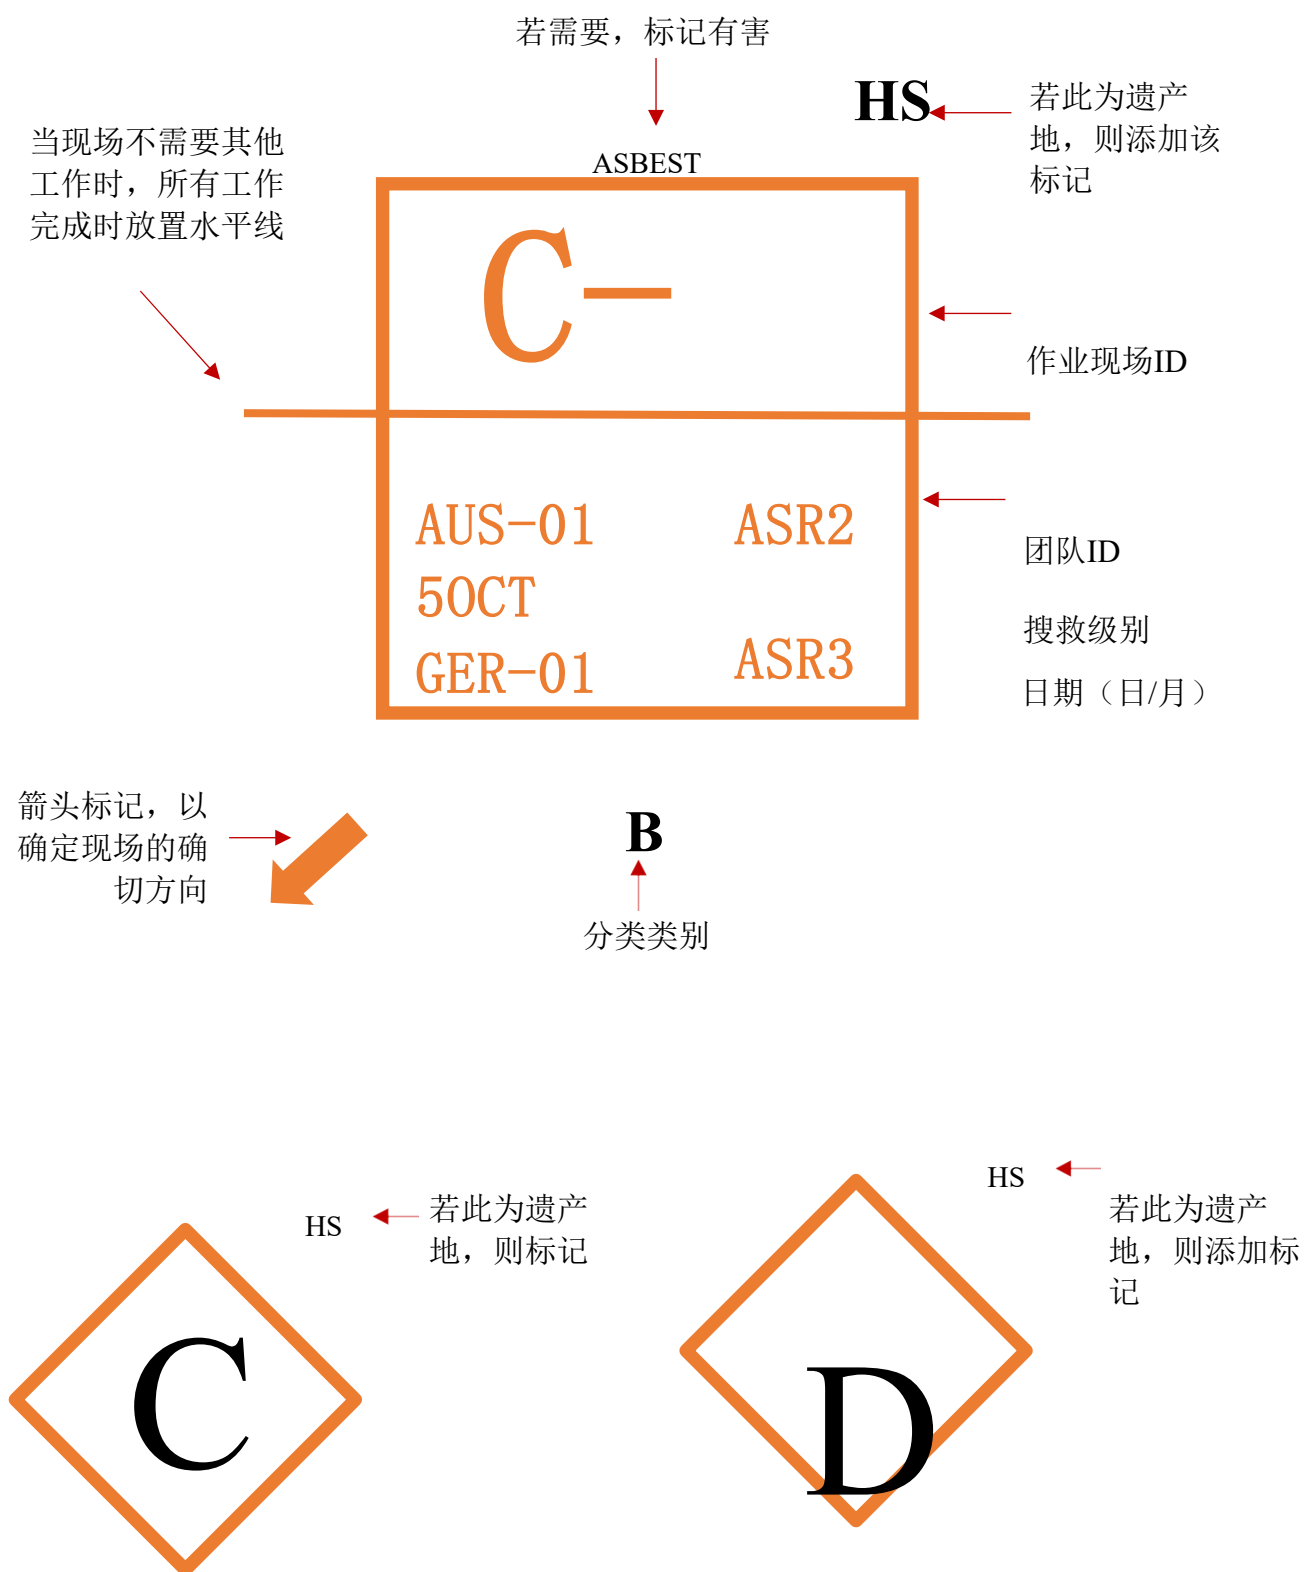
若需要，标记有害

当现场不需要其他工作时，所有工作完成时放置水平线

ASBEST

HS

若此为遗产地，则添加该标记

C-

作业现场ID

AUS-01 ASR2
50CT
GER-01 ASR3

团队ID

搜救级别

日期（日/月）

箭头标记，以确定现场的确切方向

B

分类类别

HS

若此为遗产地，则标记

C

HS

若此为遗产地，则添加标记

D